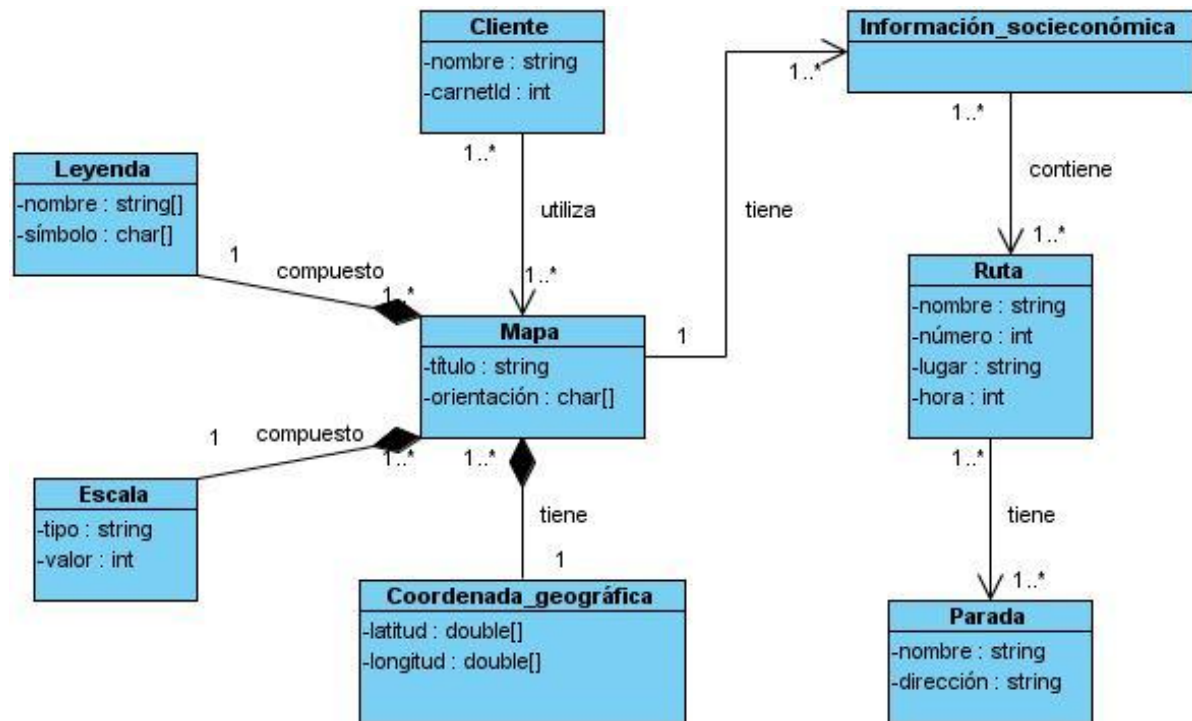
Cliente
-nombre : string
-carnetId : int

Información_socieconómica

Leyenda
-nombre : string[]
-símbolo : char[]

1..*
utiliza
1..*

tiene
1..*

1..*
contiene
1..*

1
compuesto
1..*

Mapa
-título : string
-orientación : char[]

1

Ruta
-nombre : string
-número : int
-lugar : string
-hora : int

1
compuesto
1..*
1..*

Escala
-tipo : string
-valor : int

tiene
1

1..*
tiene
1..*

Coordenada_geográfica
-latitud : double[]
-longitud : double[]

Parada
-nombre : string
-dirección : string